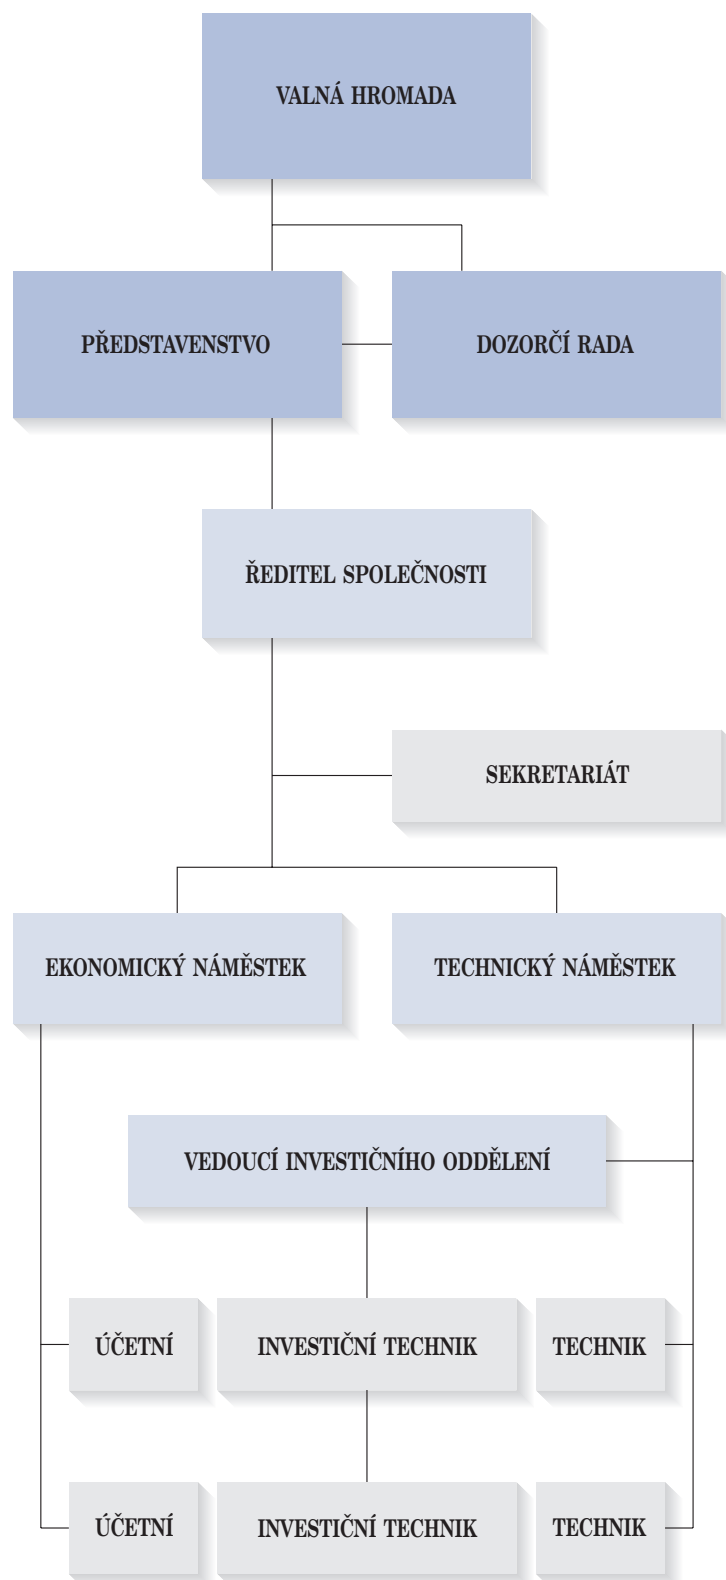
VALNÁ HROMADA

PŘEDSTAVENSTVO

DOZORČÍ RADA

ŘEDITEL SPOLEČNOSTI

SEKRETARIÁT

EKONOMICKÝ NÁMĚSTEK

TECHNICKÝ NÁMĚSTEK

VEDOUCÍ INVESTIČNÍHO ODDĚLENÍ

ÚČETNÍ

INVESTIČNÍ TECHNIK

TECHNIK

ÚČETNÍ

INVESTIČNÍ TECHNIK

TECHNIK